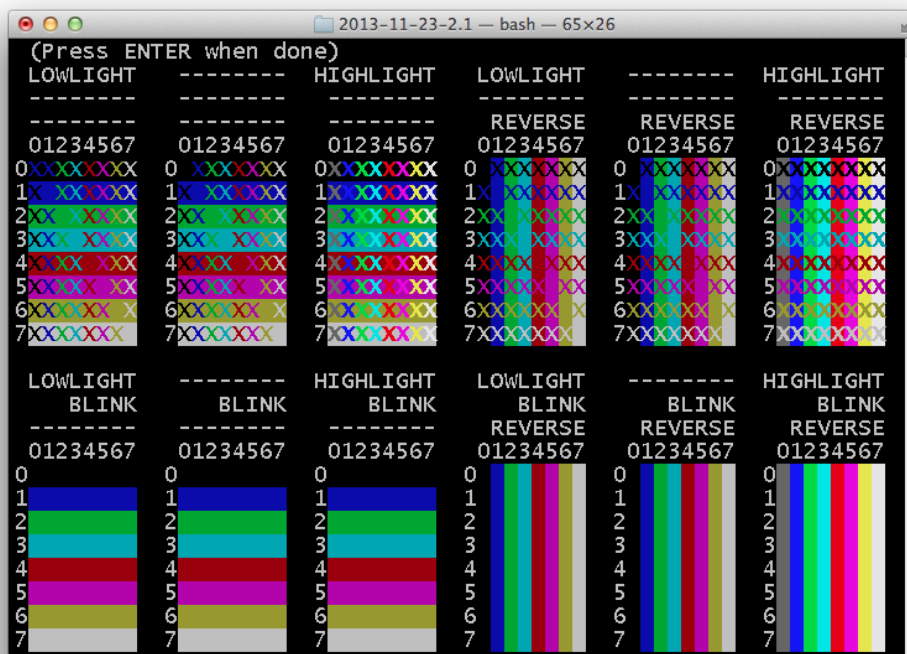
2013-11-23-2.1 — bash — 65×26

(Press ENTER when done)

| LOWLIGHT | -------- | HIGHLIGHT | LOWLIGHT | -------- | HIGHLIGHT |
|---|---|---|---|---|---|
| -------- | -------- | -------- | -------- | -------- | -------- |
| -------- | -------- | -------- | REVERSE | REVERSE | REVERSE |
| 01234567 | 01234567 | 01234567 | 01234567 | 01234567 | 01234567 |
| 0XXXXXXXX | 0 XXXXXXX | 0XXXXXXXX | 0 XXXXXXX | 0 XXXXXXX | 0XXXXXXXX |
| 1X XXXXXX | 1X XXXXXX | 1XXXXXXXX | 1X XXXXXX | 1X XXXXXX | 1XXXXXXXX |
| 2XX XXXXX | 2XX XXXXX | 2XXXXXXXX | 2XX XXXXX | 2XX XXXXX | 2XXXXXXXX |
| 3XXX XXXX | 3XXX XXXX | 3XXXXXXXX | 3XXX XXXX | 3XXX XXXX | 3XXXXXXXX |
| 4XXXX XXX | 4XXXX XXX | 4XXXXXXXX | 4XXXX XXX | 4XXXX XXX | 4XXXXXXXX |
| 5XXXXX XX | 5XXXXX XX | 5XXXXXXXX | 5XXXXX XX | 5XXXXX XX | 5XXXXXXXX |
| 6XXXXXX X | 6XXXXXX X | 6XXXXXXXX | 6XXXXXX X | 6XXXXXX X | 6XXXXXXXX |
| 7XXXXXXX | 7XXXXXXX | 7XXXXXXXX | 7XXXXXXX | 7XXXXXXX | 7XXXXXXXX |

| LOWLIGHT | -------- | HIGHLIGHT | LOWLIGHT | -------- | HIGHLIGHT |
|---|---|---|---|---|---|
| BLINK | BLINK | BLINK | BLINK | BLINK | BLINK |
| -------- | -------- | -------- | REVERSE | REVERSE | REVERSE |
| 01234567 | 01234567 | 01234567 | 01234567 | 01234567 | 01234567 |
| 0 | 0 | 0 | 0 | 0 | 0 |
| 1 | 1 | 1 | 1 | 1 | 1 |
| 2 | 2 | 2 | 2 | 2 | 2 |
| 3 | 3 | 3 | 3 | 3 | 3 |
| 4 | 4 | 4 | 4 | 4 | 4 |
| 5 | 5 | 5 | 5 | 5 | 5 |
| 6 | 6 | 6 | 6 | 6 | 6 |
| 7 | 7 | 7 | 7 | 7 | 7 |